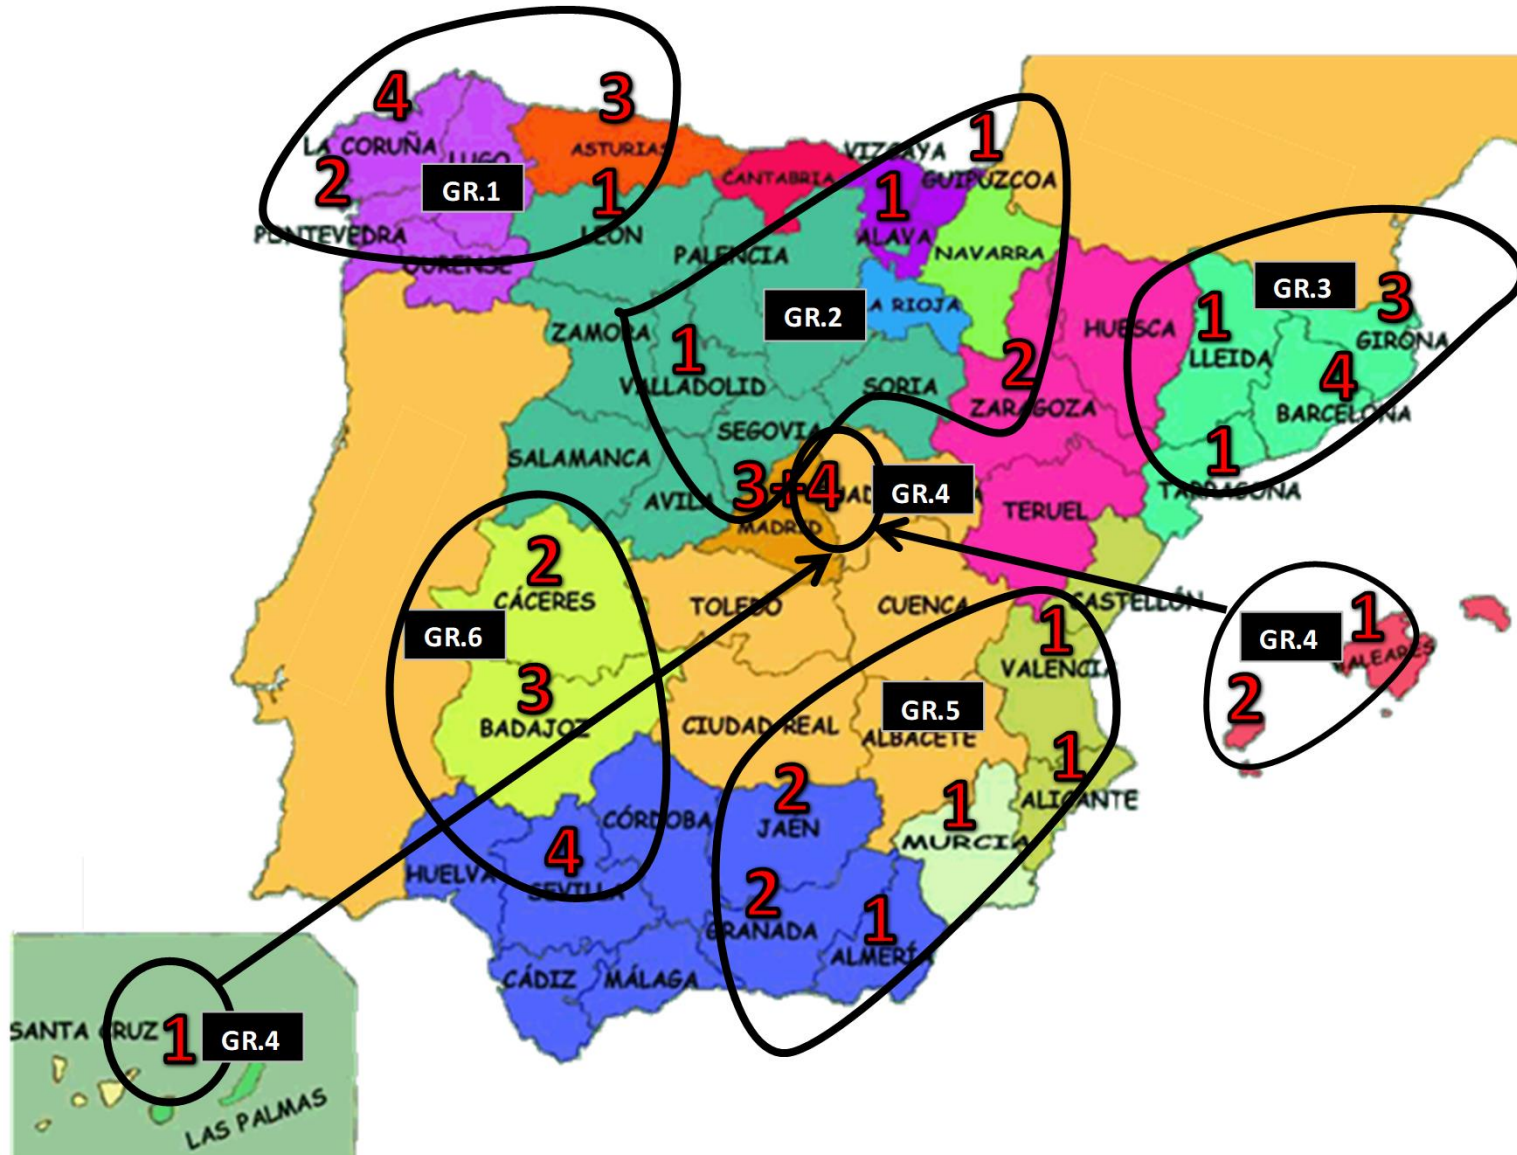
4
3
LA CORUÑA
LUGO
ASTURIAS
2
GR.1
1
PONTEVEDRA
LEON
OURENSE
CANTABRIA
VIZCAYA
1
GUIPUZCOA
1
ALAVA
NAVARRA
PALENCIA
GR.2
LA RIOJA
ZAMORA
1
HUESCA
2
VALLADOLID
SORIA
ZARAGOZA
SEGOVIA
SALAMANCA
3+4
AVILA
MADRID
GR.4
TERUEL
GR.3
3
1
LLEIDA
GIRONA
4
BARCELONA
1
TARRAGONA
2
CÁCERES
GR.6
3
BADAJOZ
TOLEDO
CUENCA
CASTELLON
1
VALENCIA
GR.4
1
BALEARES
2
CIUDAD REAL
GR.5
ALBACETE
2
JAEN
1
1
ALICANTE
MURCIA
CÓRDOBA
4
HUELVA
SEVILLA
2
GRANADA
1
ALMERÍA
CÁDIZ
MÁLAGA
SANTA CRUZ
1
GR.4
LAS PALMAS